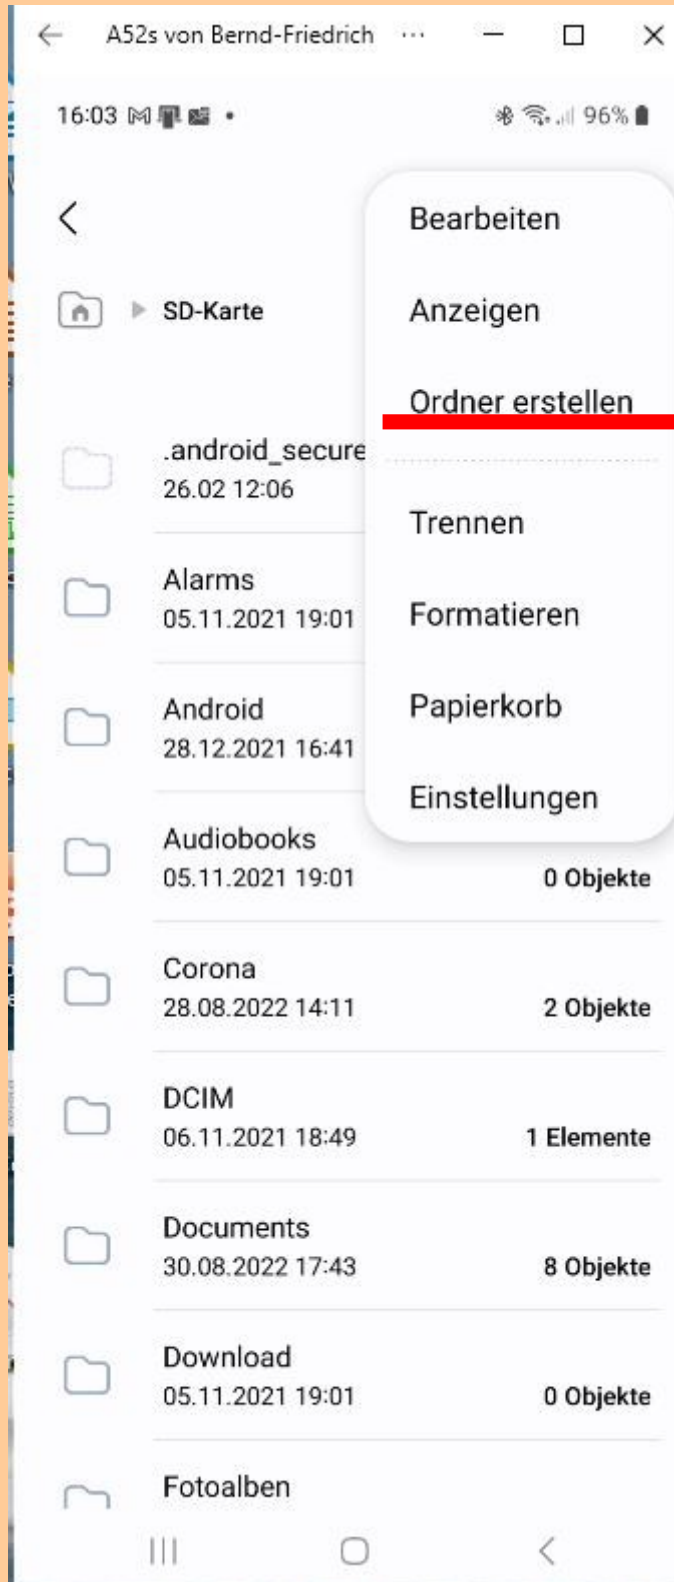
A52s von Bernd-Friedrich ···

16:03 96%

SD-Karte

Bearbeiten
Anzeigen
Ordner erstellen
Trennen
Formatieren
Papierkorb
Einstellungen

.android_secure
26.02 12:06

Alarms
05.11.2021 19:01

Android
28.12.2021 16:41

Audiobooks
05.11.2021 19:01
0 Objekte

Corona
28.08.2022 14:11
2 Objekte

DCIM
06.11.2021 18:49
1 Elemente

Documents
30.08.2022 17:43
8 Objekte

Download
05.11.2021 19:01
0 Objekte

Fotoalben